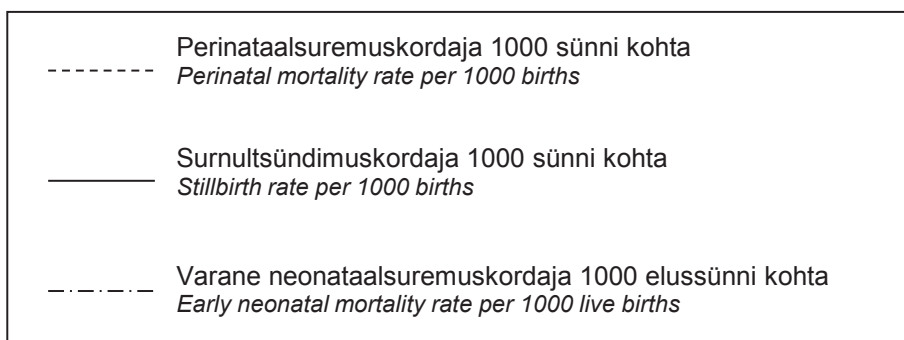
Perinataalsuremuskordaja 1000 sünni kohta
*Perinatal mortality rate per 1000 births*

Surnultsündimuskordaja 1000 sünni kohta
*Stillbirth rate per 1000 births*

Varane neonataalsuremuskordaja 1000 elussünni kohta
*Early neonatal mortality rate per 1000 live births*